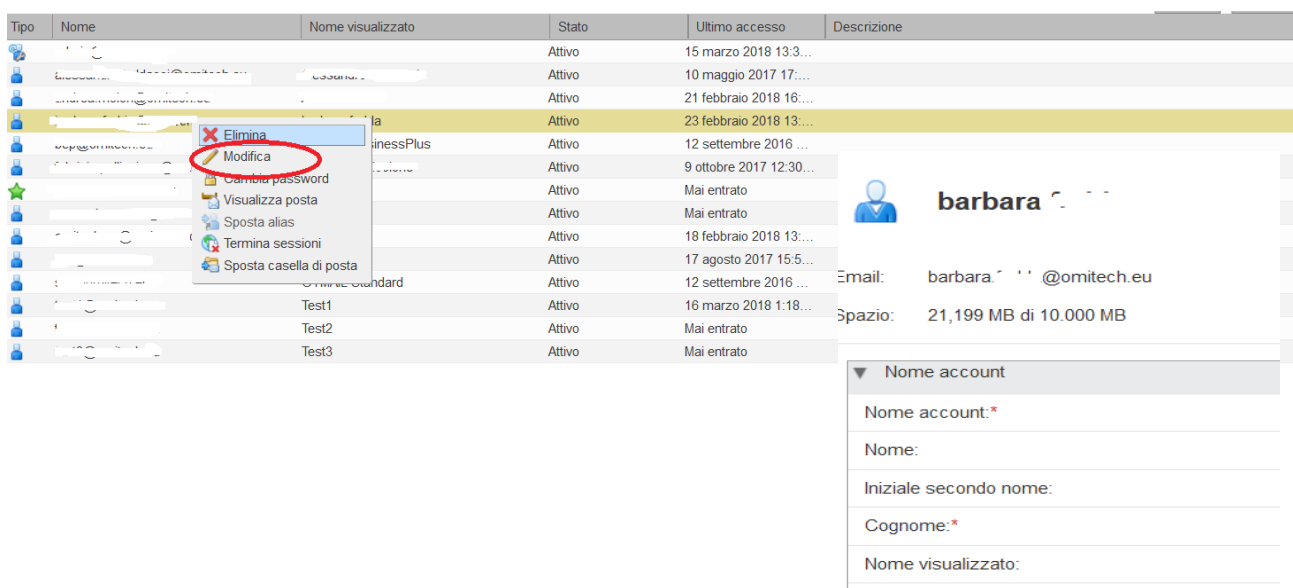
| Tipo | Nome | Nome visualizzato | Stato | Ultimo accesso | Descrizione |
|---|---|---|---|---|---|
| | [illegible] | | Attivo | 15 marzo 2018 13:3... | |
| | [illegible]@omitech.eu | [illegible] | Attivo | 10 maggio 2017 17:... | |
| | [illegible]@omitech.eu | | Attivo | 21 febbraio 2018 16:... | |
| | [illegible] | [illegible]a | Attivo | 23 febbraio 2018 13:... | |
| | bcp@omitech.eu | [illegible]sinessPlus | Attivo | 12 settembre 2016 ... | |
| | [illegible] | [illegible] | Attivo | 9 ottobre 2017 12:30... | |
| | | | Attivo | Mai entrato | |
| | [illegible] | | Attivo | Mai entrato | |
| | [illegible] | | Attivo | 18 febbraio 2018 13:... | |
| | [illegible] | | Attivo | 17 agosto 2017 15:5... | |
| | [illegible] | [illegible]MAIL Standard | Attivo | 12 settembre 2016 ... | |
| | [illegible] | Test1 | Attivo | 16 marzo 2018 1:18... | |
| | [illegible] | Test2 | Attivo | Mai entrato | |
| | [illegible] | Test3 | Attivo | Mai entrato | |

Elimina
Modifica
Cambia password
Visualizza posta
Sposta alias
Termina sessioni
Sposta casella di posta

barbara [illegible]

Email: barbara.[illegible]@omitech.eu

Spazio: 21,199 MB di 10.000 MB

Nome account

Nome account:*

Nome:

Iniziale secondo nome:

Cognome:*

Nome visualizzato: